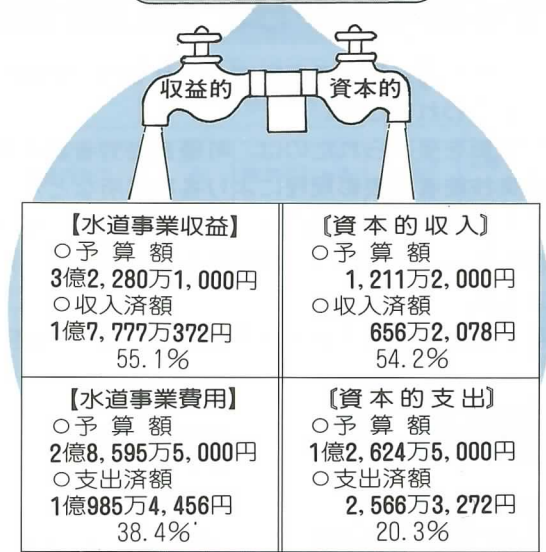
収益的　資本的

| 【水道事業収益】<br>○予算額<br>3億2,280万1,000円<br>○収入済額<br>1億7,777万372円<br>55.1% | 〔資本的収入〕<br>○予算額<br>1,211万2,000円<br>○収入済額<br>656万2,078円<br>54.2% |
|---|---|
| 【水道事業費用】<br>○予算額<br>2億8,595万5,000円<br>○支出済額<br>1億985万4,456円<br>38.4% | 〔資本的支出〕<br>○予算額<br>1億2,624万5,000円<br>○支出済額<br>2,566万3,272円<br>20.3% |